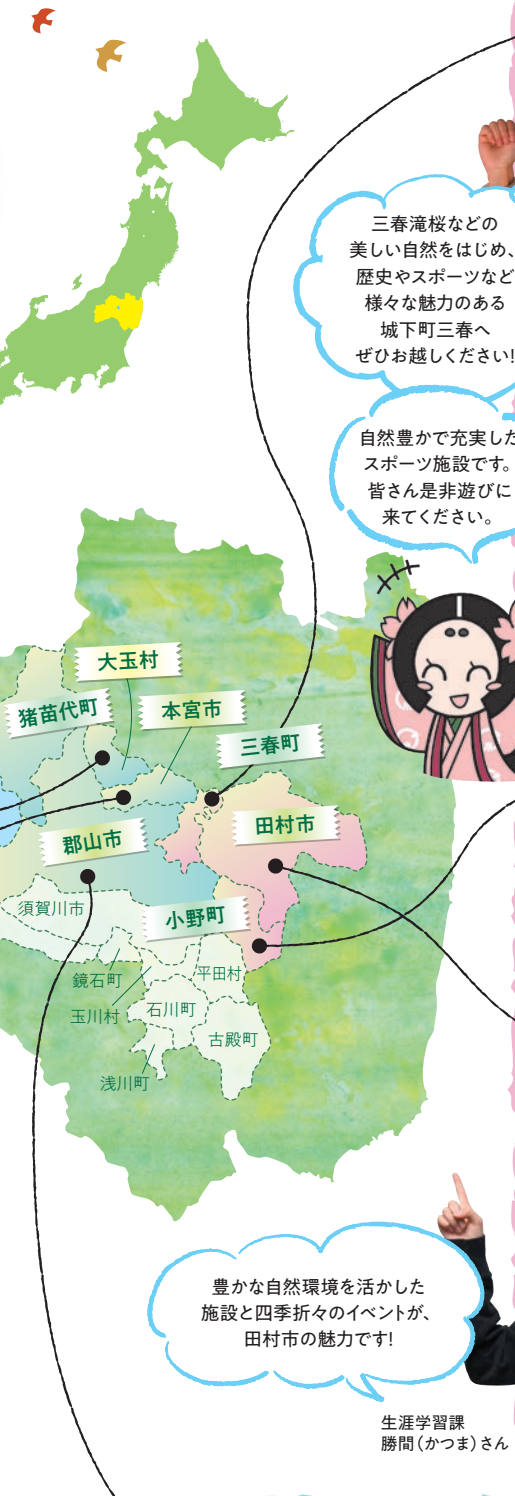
三春滝桜などの
美しい自然をはじめ、
歴史やスポーツなど
様々な魅力のある
城下町三春へ
ぜひお越しください!

自然豊かで充実した
スポーツ施設です。
皆さん是非遊びに
来てください。

大玉村
猪苗代町
本宮市
三春町
郡山市
田村市
須賀川市
小野町
鏡石町
平田村
玉川村
石川町
古殿町
浅川町

豊かな自然環境を活かした
施設と四季折々のイベントが、
田村市の魅力です!

生涯学習課
勝間(かつま)さん